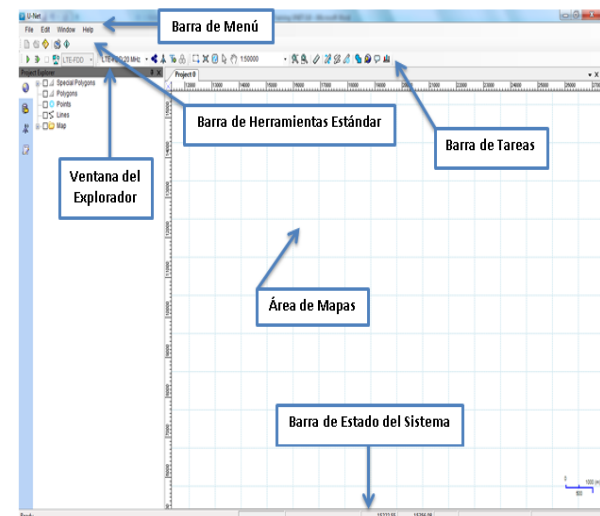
U-Net

File Edit Window Help

Barra de Menú

LTE-FDD LTE-FDD 20 MHz 1:50000

Project Explorer

Project 0

Special Polygons
Polygons
Points
Lines
Map

Barra de Herramientas Estándar

Barra de Tareas

Ventana del Explorador

Área de Mapas

Barra de Estado del Sistema

Ready